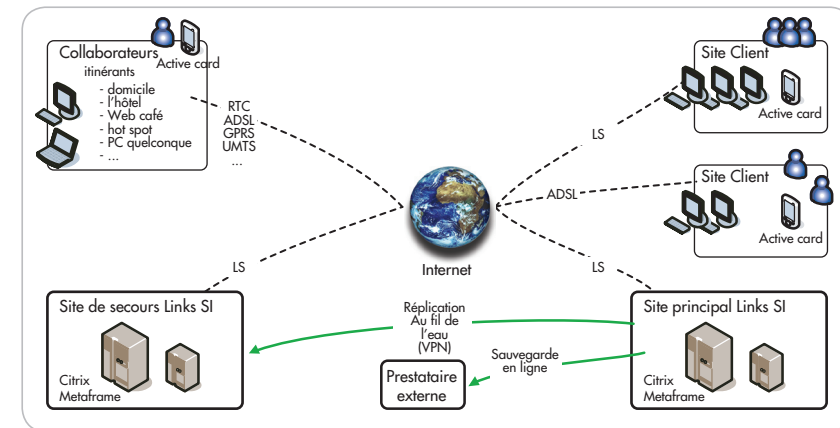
Collaborateurs itinérants
Active card
- domicile
- l'hôtel
- Web café
- hot spot
- PC quelconque
- ...

RTC
ADSL
GPRS
UMTS
...

Site Client
Active card

LS

Site Client
ADSL
Active card

Internet

LS

LS

Site de secours Links SI
Citrix Metaframe

Réplication Au fil de l'eau (VPN)

Sauvegarde en ligne

Prestataire externe

Site principal Links SI
Citrix Metaframe